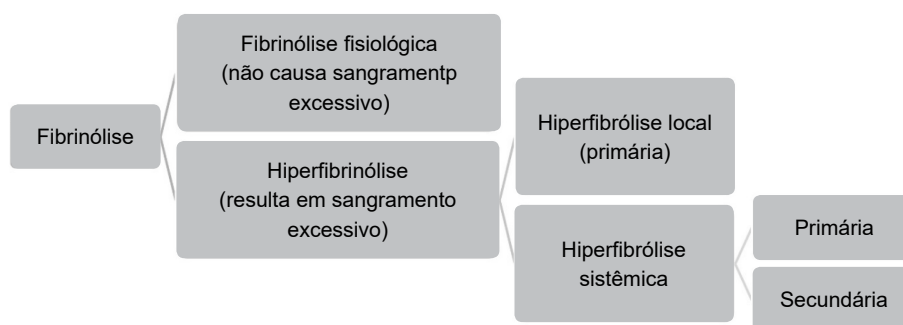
Fibrinólise

Fibrinólise fisiológica (não causa sangramentp excessivo)

Hiperfibrinólise (resulta em sangramento excessivo)

Hiperfibrólise local (primária)

Hiperfibrólise sistêmica

Primária

Secundária